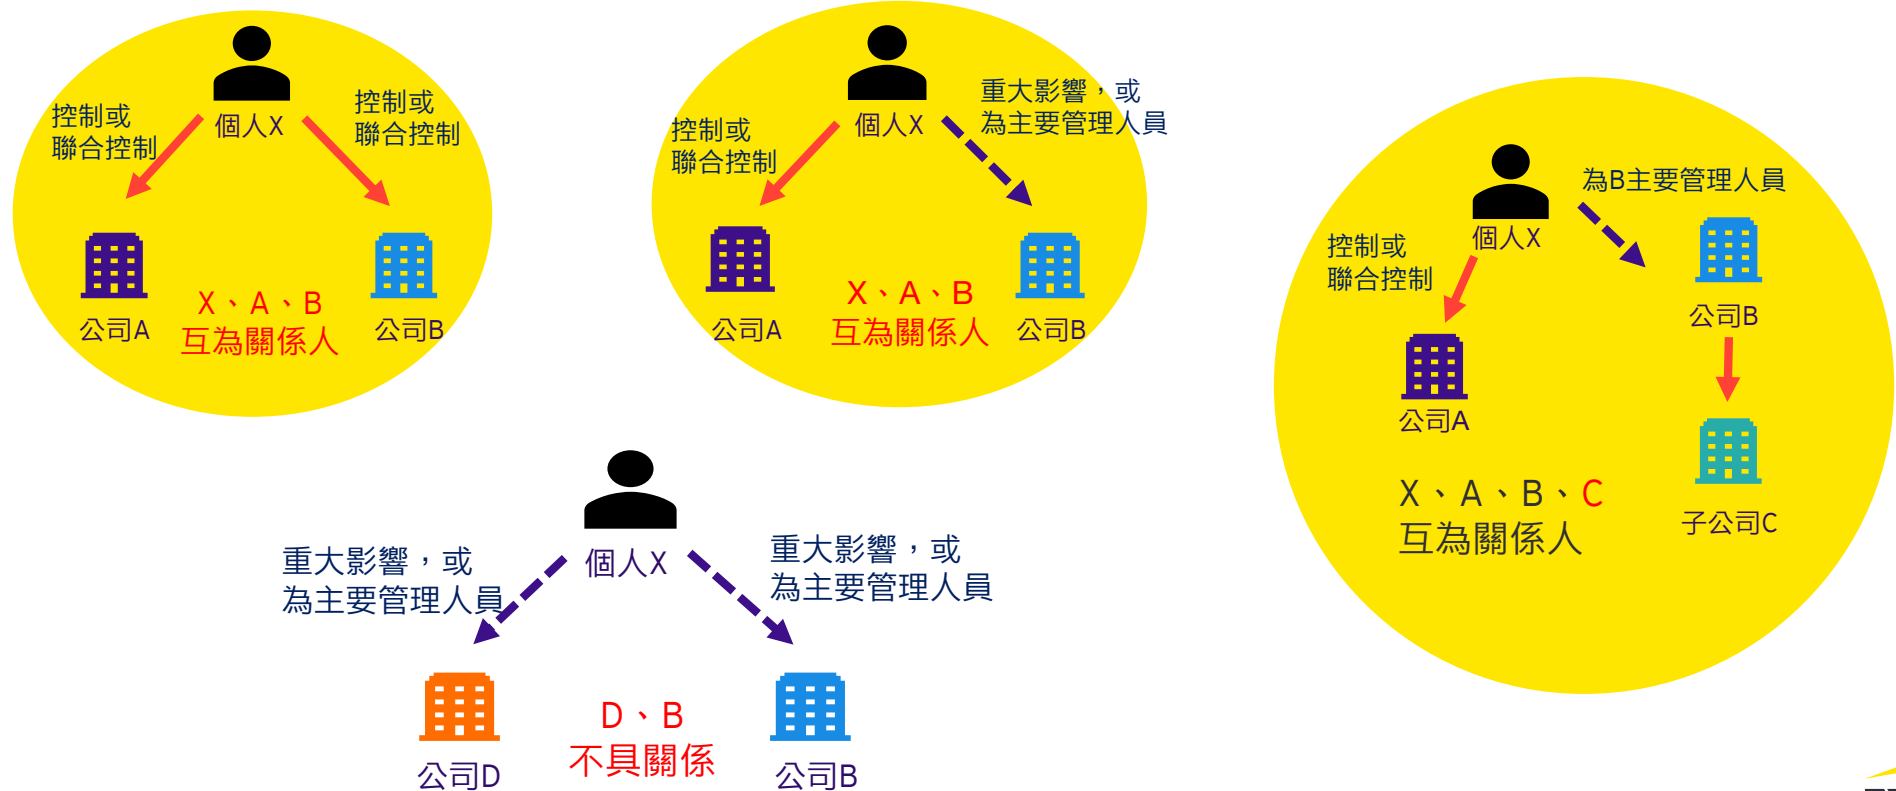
個人X

控制或
聯合控制

控制或
聯合控制

公司A

X、A、B
互為關係人

公司B

個人X

控制或
聯合控制

重大影響，或
為主要管理人員

公司A

X、A、B
互為關係人

公司B

個人X

為B主要管理人員

控制或
聯合控制

公司B

公司A

X、A、B、C
互為關係人

子公司C

個人X

重大影響，或
為主要管理人員

重大影響，或
為主要管理人員

公司D

D、B
不具關係

公司B